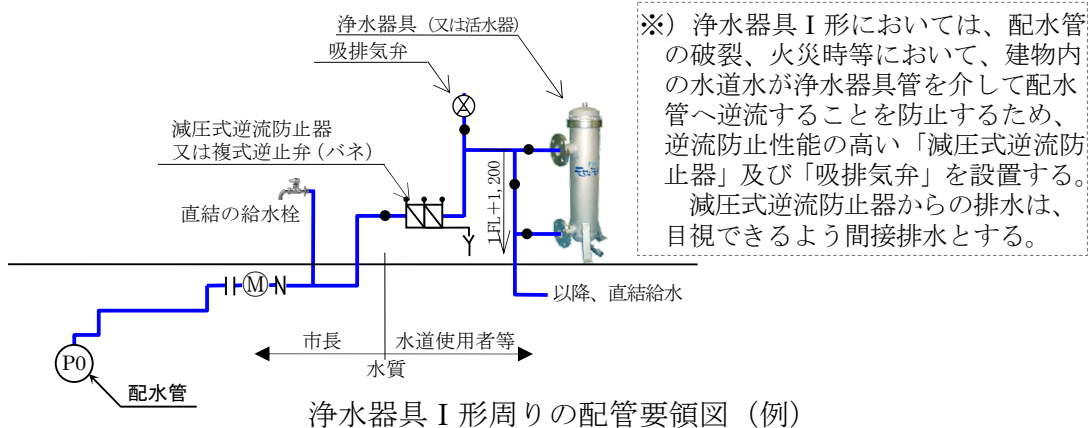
浄水器具（又は活水器）

吸排気弁

減圧式逆流防止器
又は複式逆止弁（バネ）

直結の給水栓

1FL+1,200

以降、直結給水

Ⓜ

P0

配水管

市長

水道使用者等

水質

※）浄水器具Ｉ形においては、配水管の破裂、火災時等において、建物内の水道水が浄水器具管を介して配水管へ逆流することを防止するため、逆流防止性能の高い「減圧式逆流防止器」及び「吸排気弁」を設置する。
　減圧式逆流防止器からの排水は、目視できるよう間接排水とする。

浄水器具Ｉ形周りの配管要領図（例）